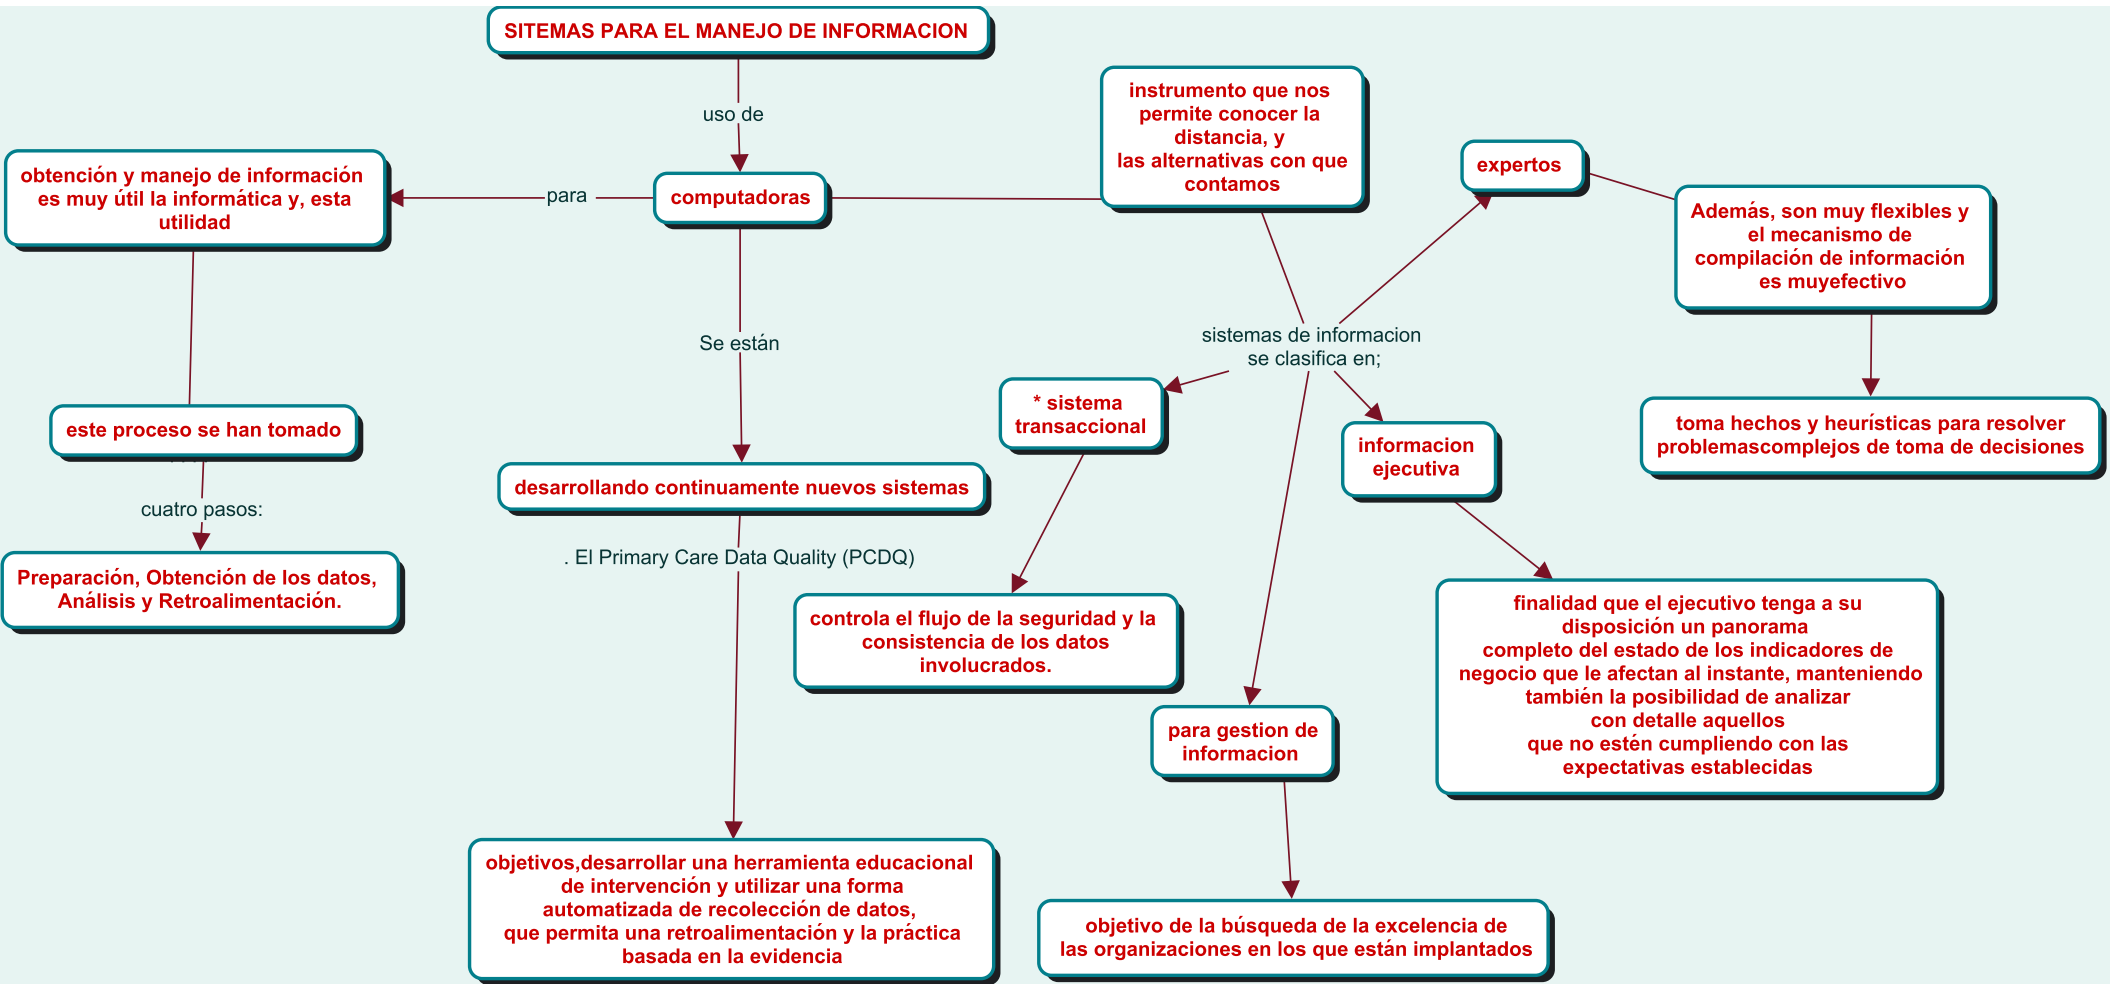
SITEMAS PARA EL MANEJO DE INFORMACION

uso de

computadoras

para

obtención y manejo de información es muy útil la informática y, esta utilidad

este proceso se han tomado

cuatro pasos:

Preparación, Obtención de los datos, Análisis y Retroalimentación.

Se están

desarrollando continuamente nuevos sistemas

. El Primary Care Data Quality (PCDQ)

objetivos,desarrollar una herramienta educacional de intervención y utilizar una forma automatizada de recolección de datos, que permita una retroalimentación y la práctica basada en la evidencia

instrumento que nos permite conocer la distancia, y las alternativas con que contamos

sistemas de informacion se clasifica en;

* sistema transaccional

controla el flujo de la seguridad y la consistencia de los datos involucrados.

para gestion de informacion

objetivo de la búsqueda de la excelencia de las organizaciones en los que están implantados

informacion ejecutiva

finalidad que el ejecutivo tenga a su disposición un panorama completo del estado de los indicadores de negocio que le afectan al instante, manteniendo también la posibilidad de analizar con detalle aquellos que no estén cumpliendo con las expectativas establecidas

expertos

Además, son muy flexibles y el mecanismo de compilación de información es muyefectivo

toma hechos y heurísticas para resolver problemascomplejos de toma de decisiones